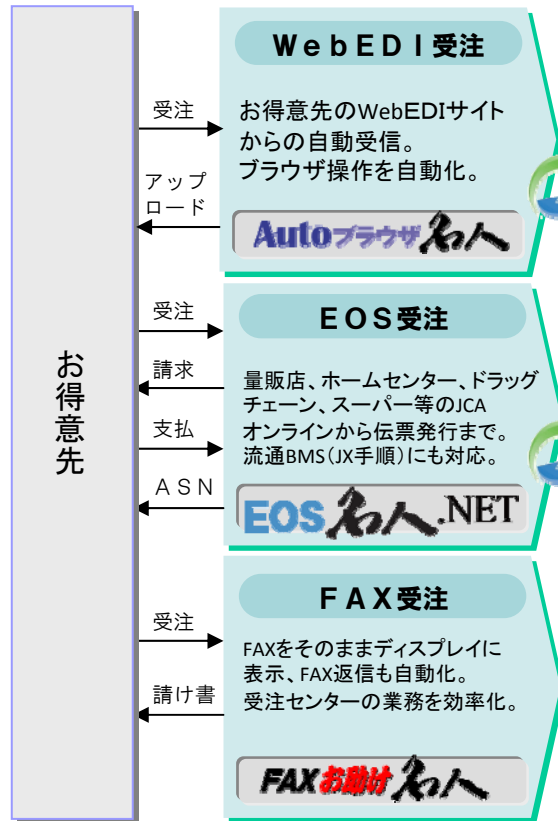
お得意先

受注

アップロード

WebEDI受注

お得意先のWebEDIサイトからの自動受信。
ブラウザ操作を自動化。

Autoブラウザ名人

受注

請求

支払

ASN

EOS受注

量販店、ホームセンター、ドラッグチェーン、スーパー等のJCAオンラインから伝票発行まで。
流通BMS(JX手順)にも対応。

EOS名人.NET

受注

請け書

FAX受注

FAXをそのままディスプレイに表示、FAX返信も自動化。
受注センターの業務を効率化。

FAXお助け名人